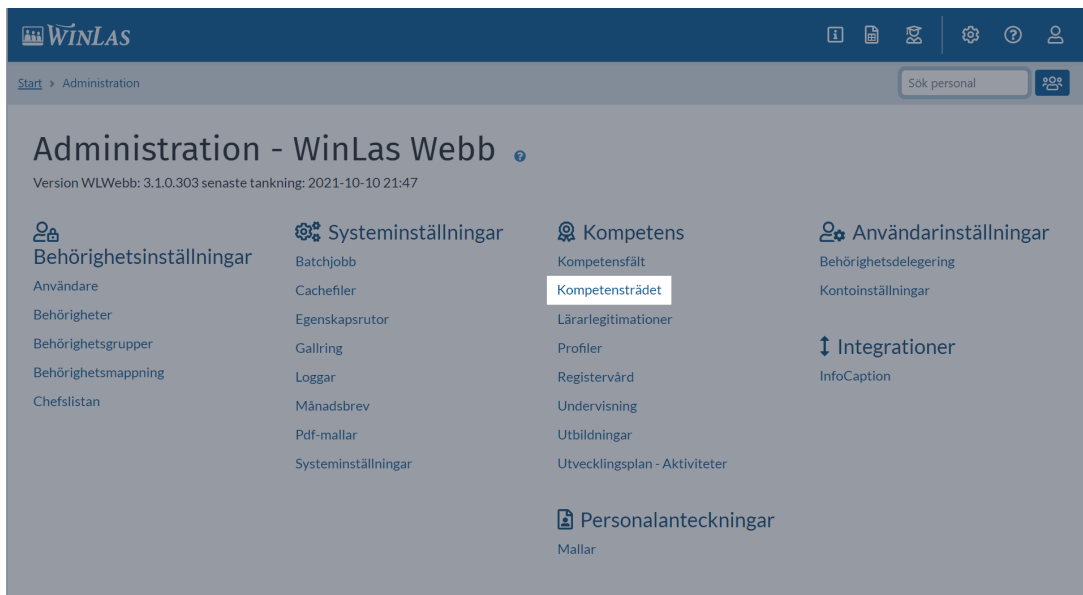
WinLas

Start > Administration

Sök personal

Administration - WinLas Webb

Version WLWebb: 3.1.0.303 senaste tankning: 2021-10-10 21:47

Behörighetsinställningar
Användare
Behörigheter
Behörighetsgrupper
Behörighetsmappning
Chefslistan

Systeminställningar
Batchjobb
Cachefiler
Egenskapsrutor
Gallring
Loggar
Månadsbrev
Pdf-mallar
Systeminställningar

Kompetens
Kompetensfält
Kompetensträdet
Lärarlegitimationer
Profiler
Registervård
Undervisning
Utbildningar
Utvecklingsplan - Aktiviteter

Personalanteckningar
Mallar

Användarinställningar
Behörighetsdelegering
Kontoinställningar

Integrationer
InfoCaption